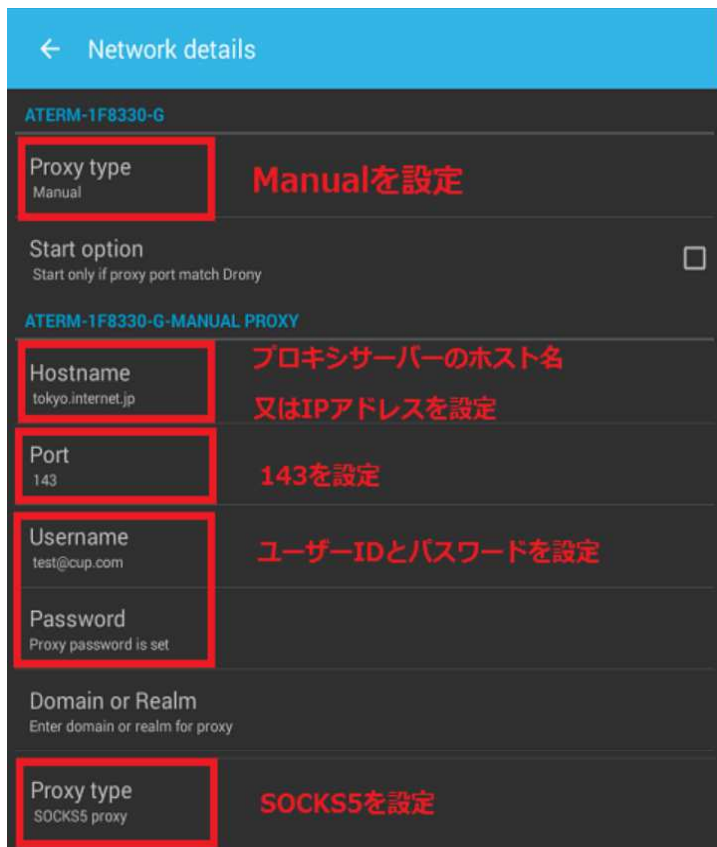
← Network details

ATERM-1F8330-G

Proxy type
Manual

Manualを設定

Start option
Start only if proxy port match Drony

ATERM-1F8330-G-MANUAL PROXY

Hostname
tokyo.internet.jp

プロキシサーバーのホスト名
又はIPアドレスを設定

Port
143

143を設定

Username
test@cup.com

ユーザーIDとパスワードを設定

Password
Proxy password is set

Domain or Realm
Enter domain or realm for proxy

Proxy type
SOCKS5 proxy

SOCKS5を設定